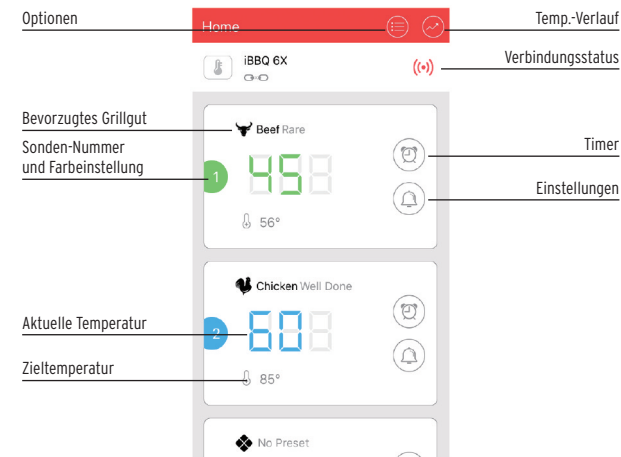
Optionen

Home

Temp.-Verlauf

iBBQ 6X

Verbindungsstatus

Bevorzugtes Grillgut

Beef Rare

Sonden-Nummer und Farbeinstellung

1

45

Timer

Einstellungen

56°

Chicken Well Done

Aktuelle Temperatur

2

60

Zieltemperatur

85°

No Preset